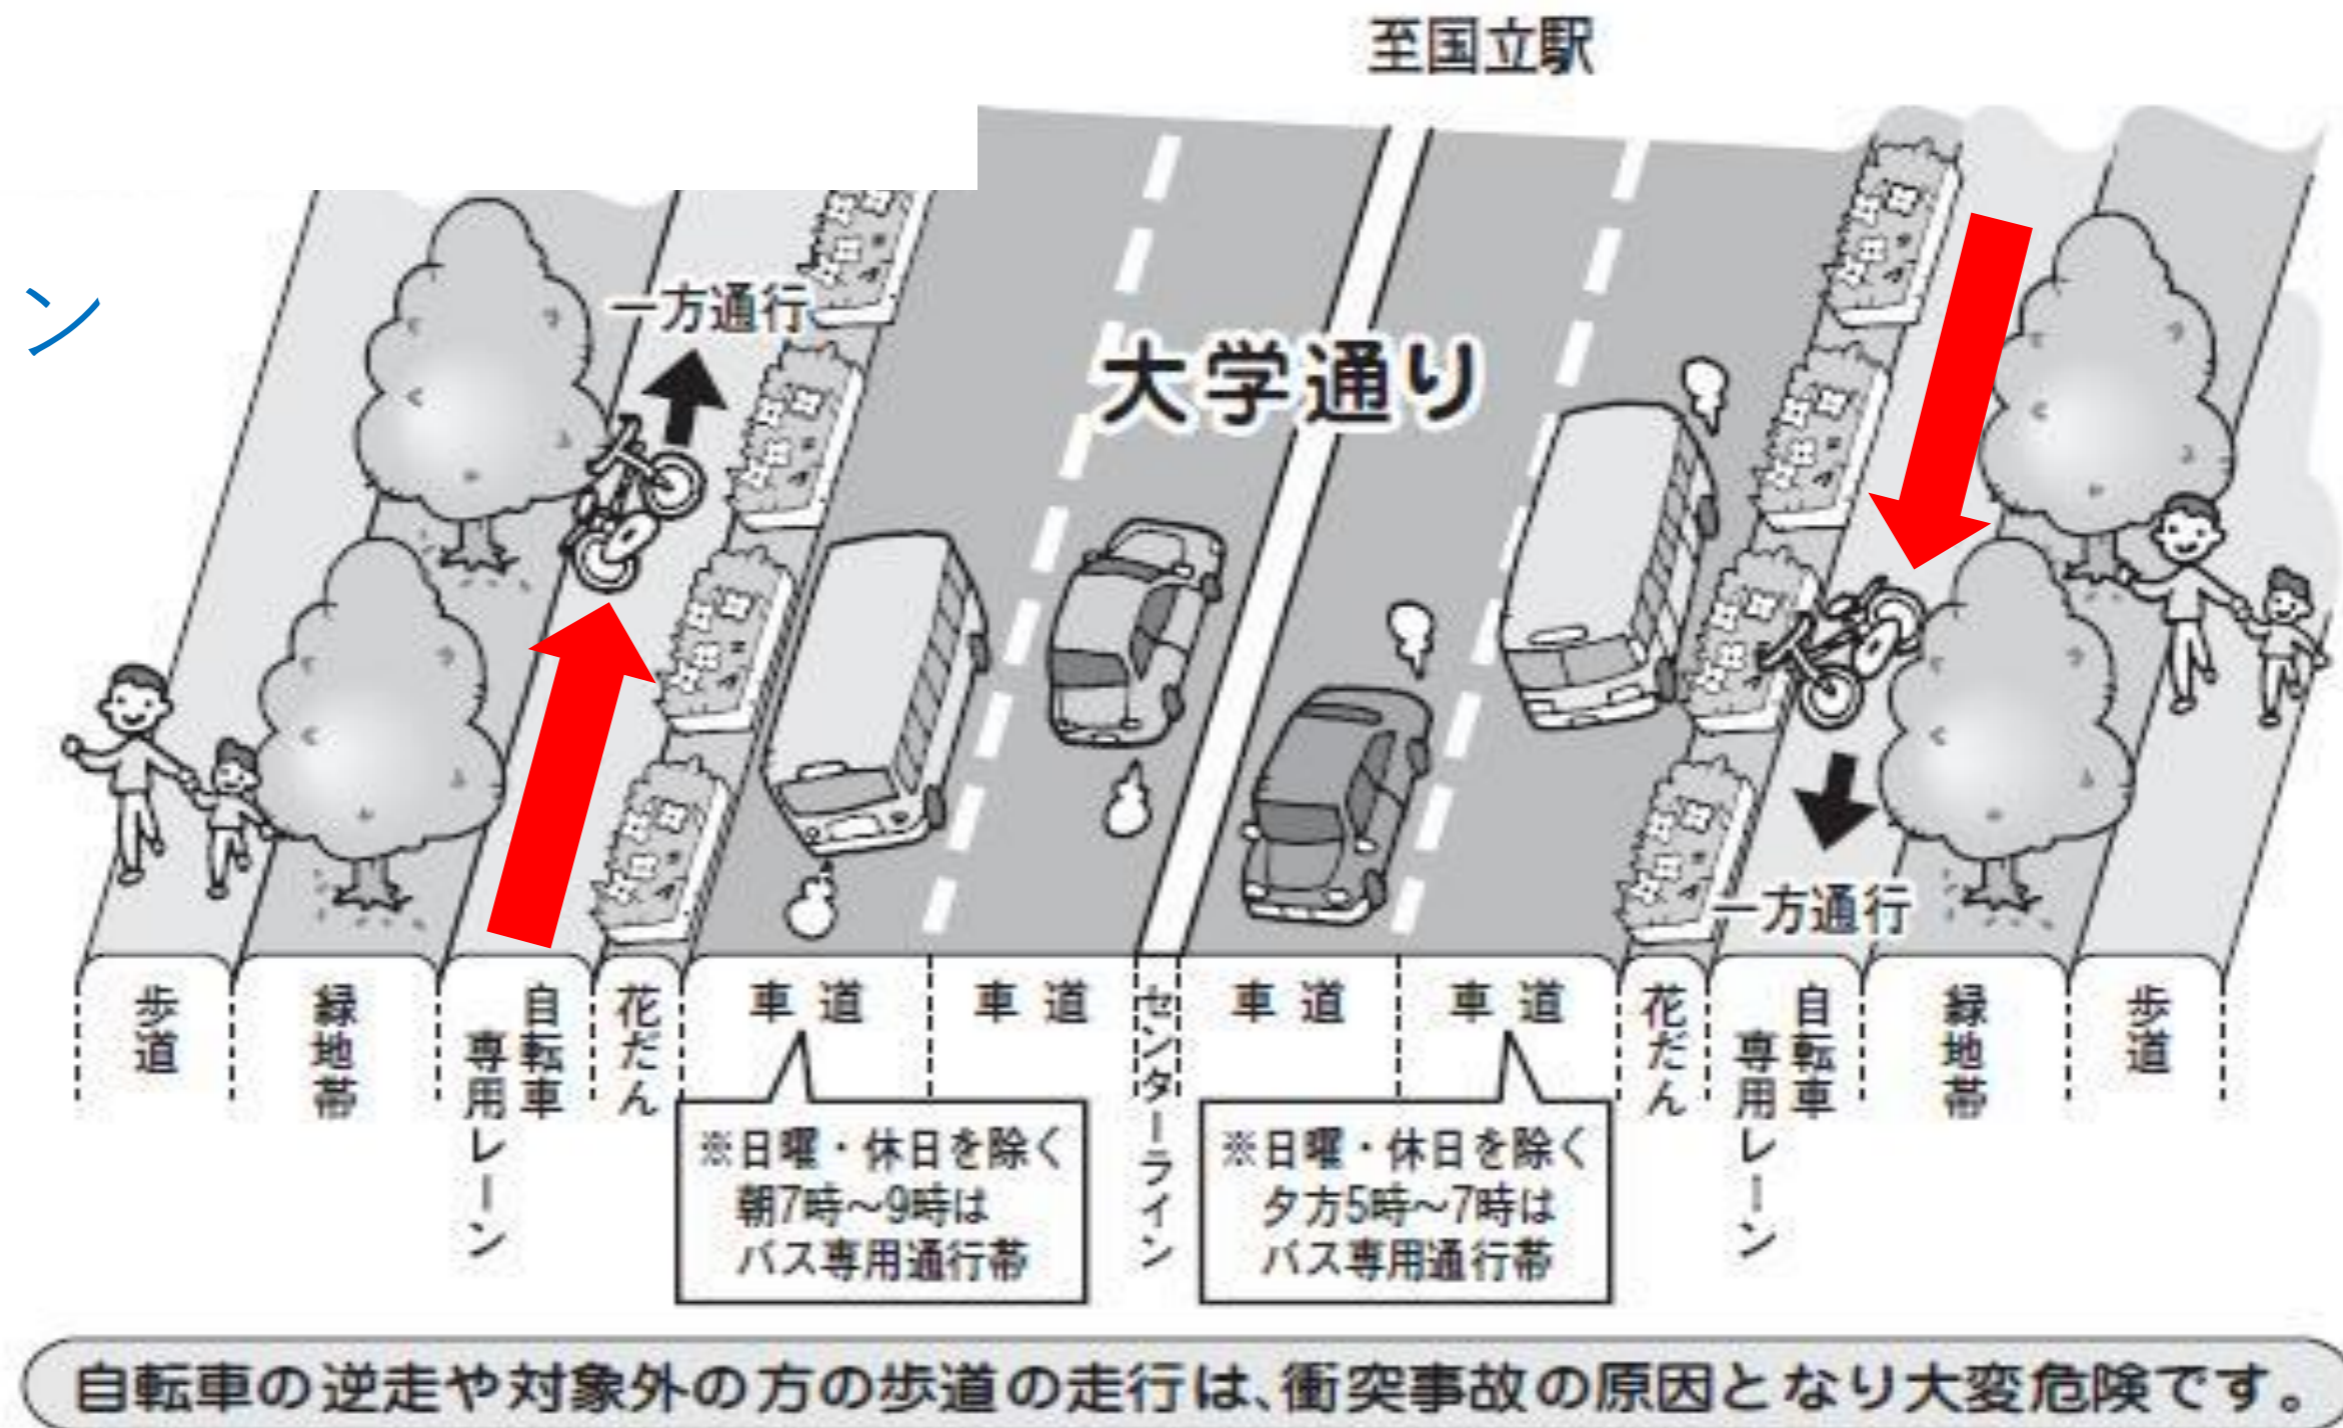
至国立駅

ン

一方通行

大学通り

一方通行

| 歩道 | 緑地帯 | 自転車専用レーン | 花だん | 車道 | 車道 | センターライン | 車道 | 車道 | 花だん | 自転車専用レーン | 緑地帯 | 歩道 |
|---|---|---|---|---|---|---|---|---|---|---|---|---|

※日曜・休日を除く
朝7時～9時は
バス専用通行帯

※日曜・休日を除く
夕方5時～7時は
バス専用通行帯

自転車の逆走や対象外の方の歩道の走行は、衝突事故の原因となり大変危険です。